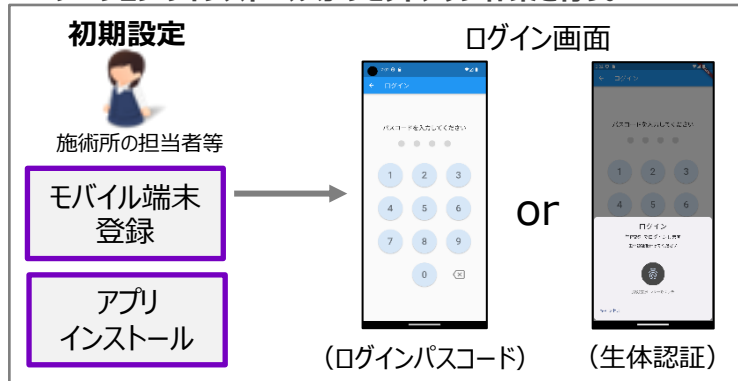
初期設定

施術所の担当者等

モバイル端末登録

アプリインストール

ログイン画面

ログイン

パスコードを入力してください

1 2 3
4 5 6
7 8 9
0

or

ログイン

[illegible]

ログイン

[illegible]

1 2 3
4 5 6

（ログインパスコード）

（生体認証）